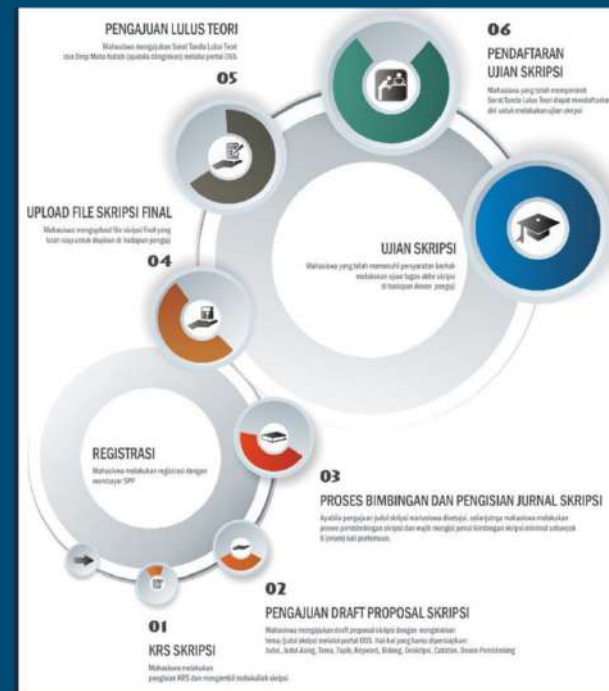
PENGAJUAN LULUS TEORI

Mahasiswa mengajukan Surat Tanda Lulus Teori dan Drop Mata Kuliah (apabila diinginkan) melalui portal OSS

05

06

PENDAFTARAN UJIAN SKRIPSI

Mahasiswa yang telah mempunyai Surat Tanda Lulus Teori dapat mendaftarkan diri untuk melakukan ujian skripsi

UPLOAD FILE SKRIPSI FINAL

Mahasiswa mengupload file skripsi final yang telah siap untuk diujikan di hadapan penguji

04

UJIAN SKRIPSI

Mahasiswa yang telah memenuhi persyaratan berhak melakukan ujian tugas akhir skripsi di hadapan dewan penguji

REGISTRASI

Mahasiswa melakukan registrasi dengan membayar SPP

03

PROSES BIMBINGAN DAN PENGISIAN JURNAL SKRIPSI

Apabila pengajuan judul skripsi mahasiswa disetujui, selanjutnya mahasiswa melakukan proses pembimbingan skripsi dan wajib mengisi jurnal bimbingan skripsi minimal sebanyak 8 (enam) kali pertemuan.

02

PENGAJUAN DRAFT PROPOSAL SKRIPSI

Mahasiswa mengajukan draft proposal skripsi dengan menginputkan tema/judul skripsi melalui portal OSS. Hal-hal yang harus dipersiapkan: Judul, Judul Asing, Tema, Topik, Keyword, Bidang, Deskripsi, Catatan, Dosen Pembimbing

01

KRS SKRIPSI

Mahasiswa melakukan pengisian KRS dan mengambil matakuliah skripsi